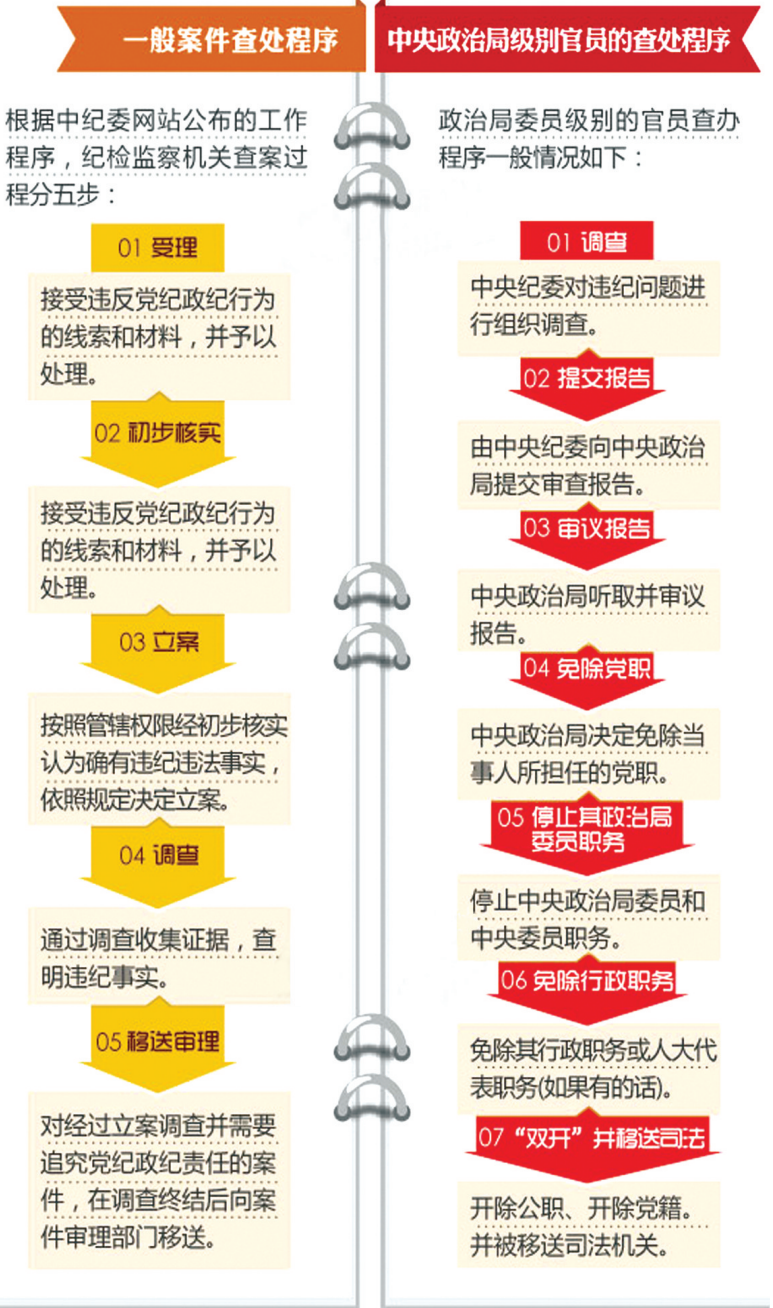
一般案件查处程序

根据中纪委网站公布的工作程序，纪检监察机关查案过程分五步：

01 受理

接受违反党纪政纪行为的线索和材料，并予以处理。

02 初步核实

接受违反党纪政纪行为的线索和材料，并予以处理。

03 立案

按照管辖权限经初步核实认为确有违纪违法事实，依照规定决定立案。

04 调查

通过调查收集证据，查明违纪事实。

05 移送审理

对经过立案调查并需要追究党纪政纪责任的案件，在调查终结后向案件审理部门移送。

中央政治局级别官员的查处程序

政治局委员级别的官员查办程序一般情况如下：

01 调查

中央纪委对违纪问题进行组织调查。

02 提交报告

由中央纪委向中央政治局提交审查报告。

03 审议报告

中央政治局听取并审议报告。

04 免除党职

中央政治局决定免除当事人所担任的党职。

05 停止其政治局委员职务

停止中央政治局委员和中央委员职务。

06 免除行政职务

免除其行政职务或人大代表职务(如果有的话)。

07 “双开”并移送司法

开除公职、开除党籍。并被移送司法机关。